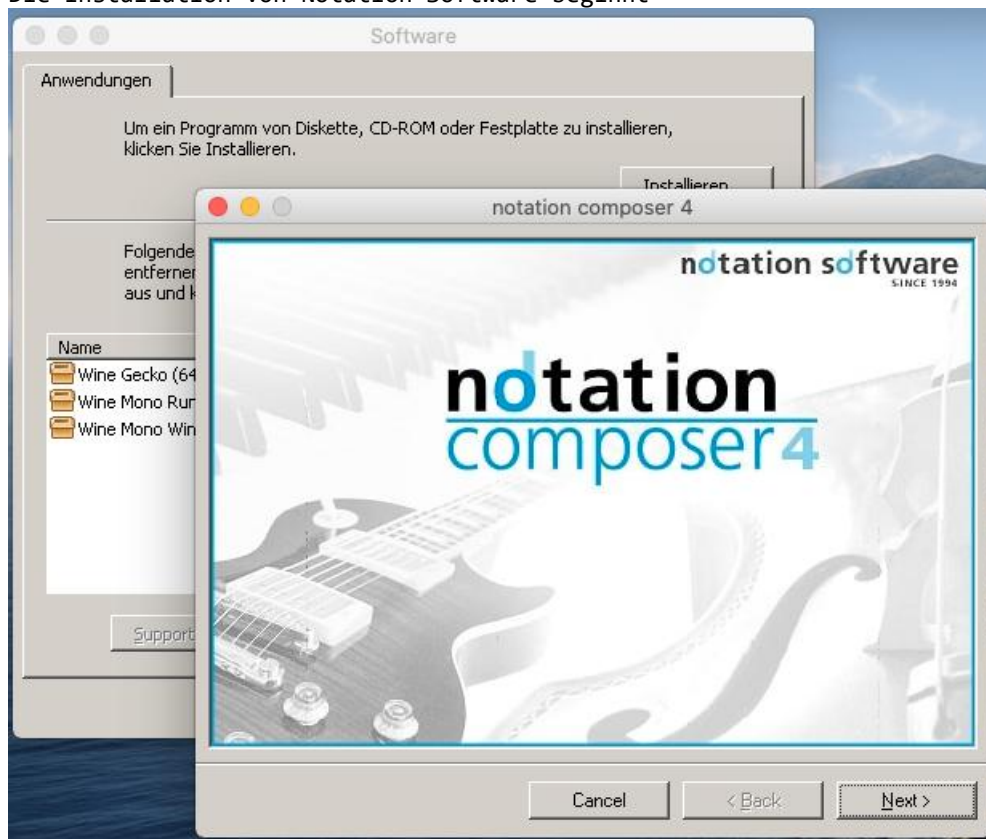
Die Installation von Notation Software beginnt

Software

Anwendungen

Um ein Programm von Diskette, CD-ROM oder Festplatte zu installieren, klicken Sie Installieren.

Installieren

Folgende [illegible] entferner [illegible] aus und k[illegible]

Name

Wine Gecko (64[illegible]

Wine Mono Rur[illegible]

Wine Mono Win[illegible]

Support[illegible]

notation composer 4

notation software
SINCE 1994

notation
composer 4

Cancel

< Back

Next >